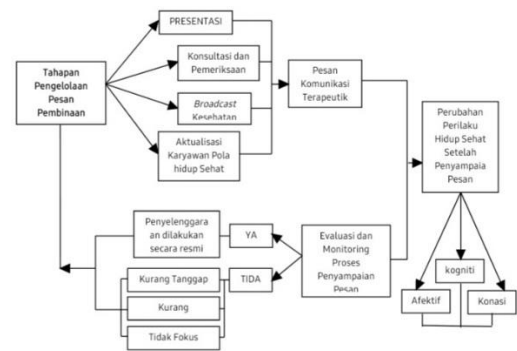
Tahapan Pengelolaan Pesan Pembinaan

PRESENTASI

Konsultasi dan Pemeriksaan

*Broadcast* Kesehatan

Aktualisasi Karyawan Pola hidup Sehat

Pesan Komunikasi Terapeutik

Perubahan Perilaku Hidup Sehat Setelah Penyampaia Pesan

Penyelenggara an dilakukan secara resmi

YA

Evaluasi dan Monitoring Proses Penyampaian Pesan

Kurang Tanggap

TIDA

Kurang

Tidak Fokus

kogniti

Afektif

Konasi